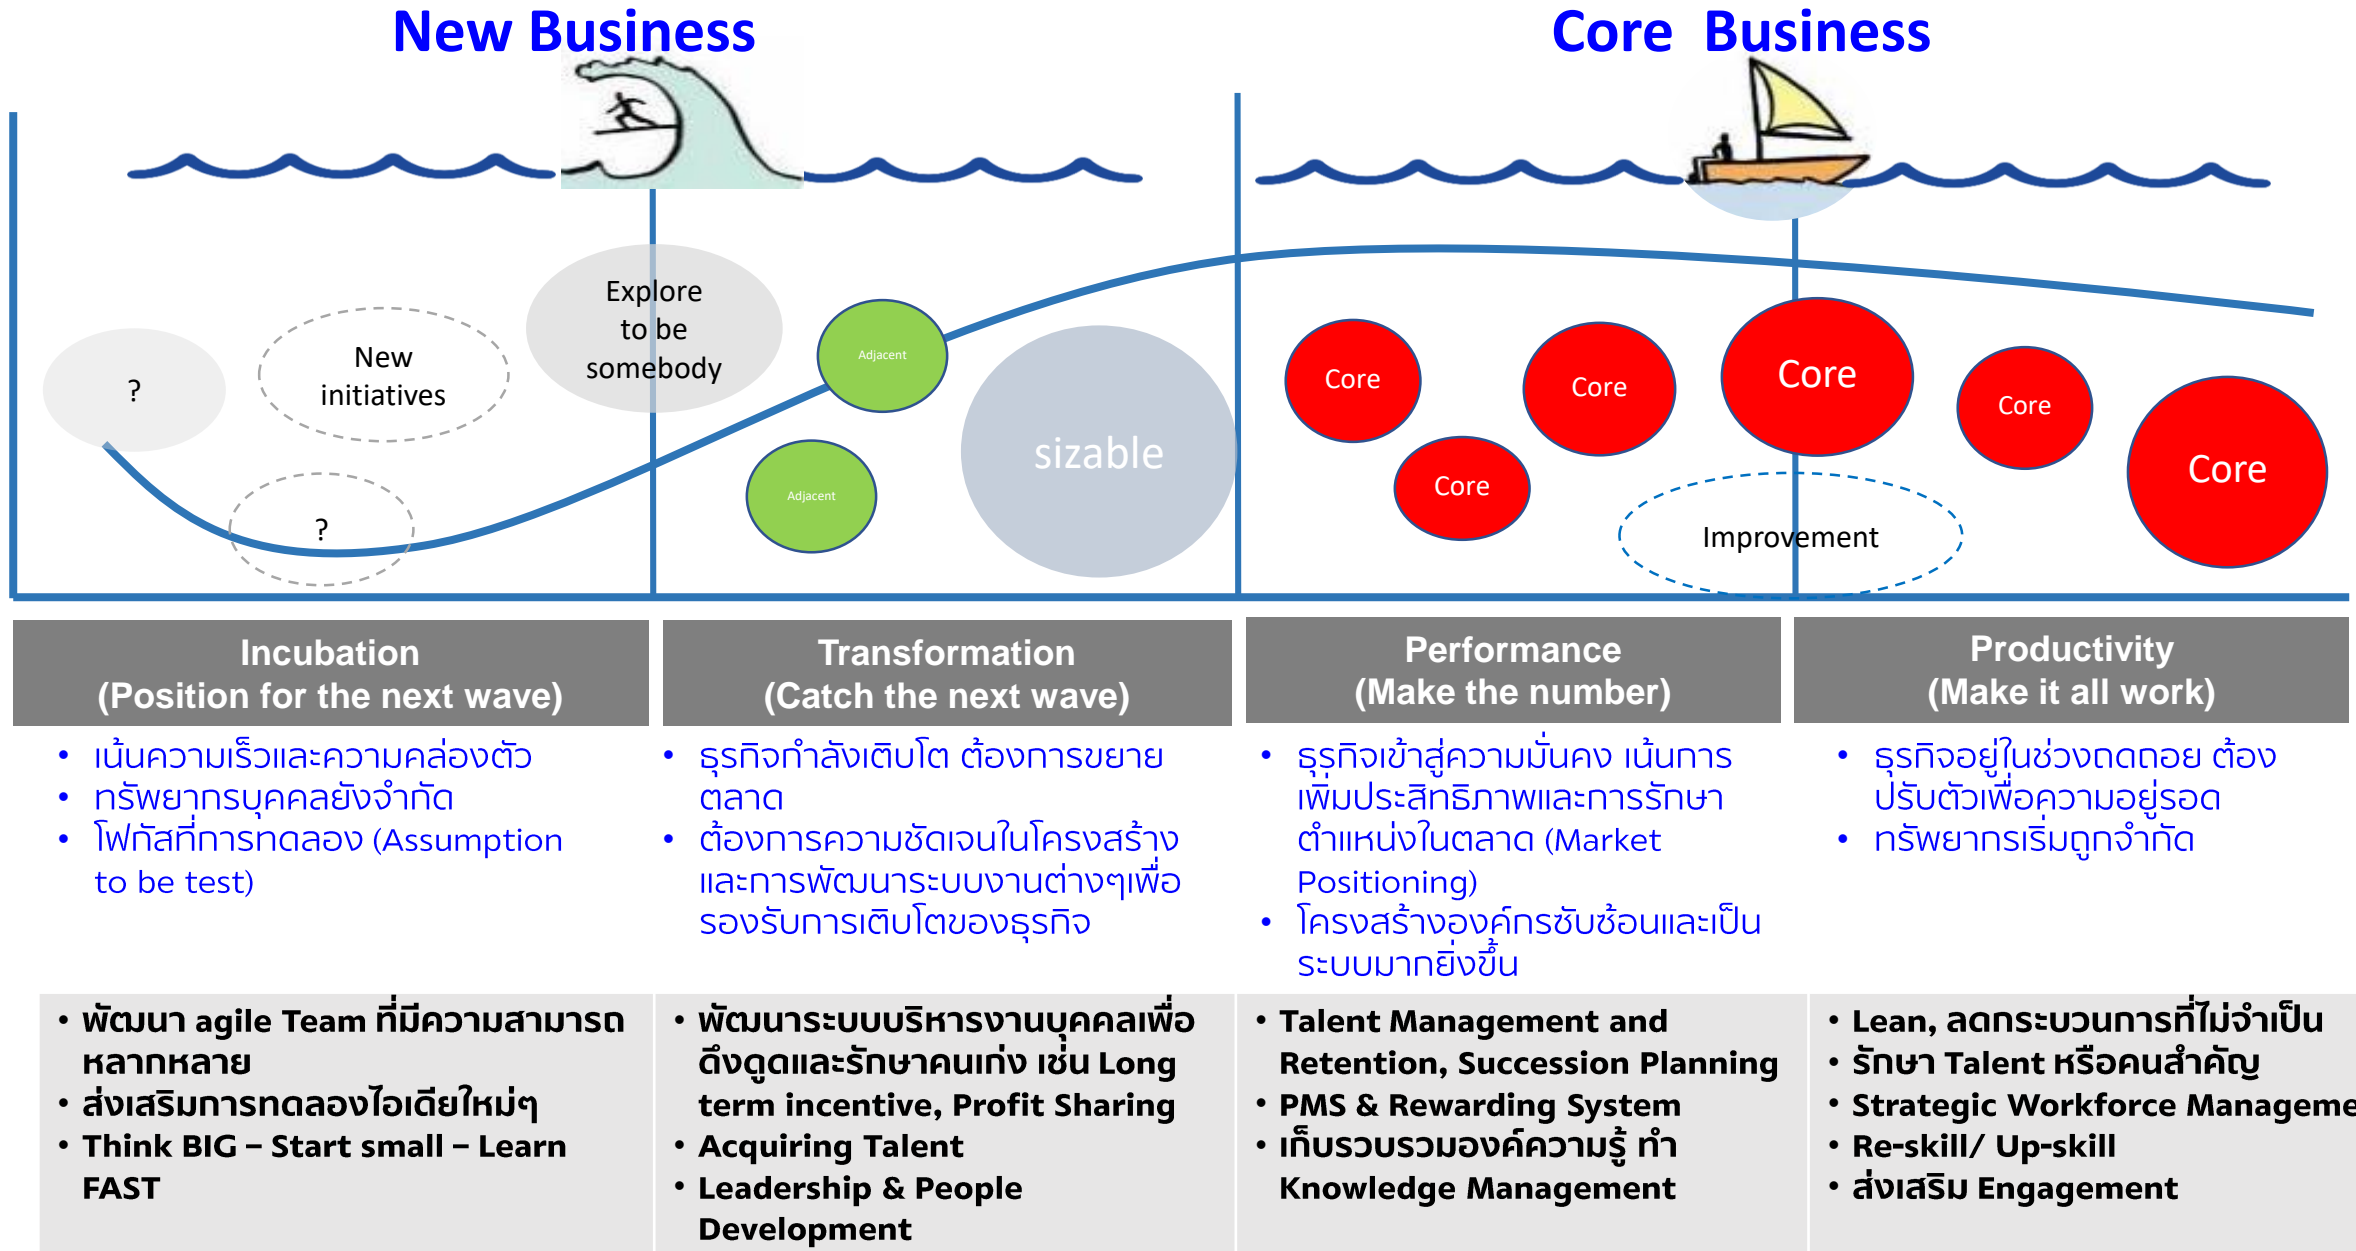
New Business

Core Business

?

New initiatives

Explore to be somebody

Adjacent

Adjacent

?

sizable

Core

Core

Core

Core

Core

Core

Improvement

Incubation
(Position for the next wave)

Transformation
(Catch the next wave)

Performance
(Make the number)

Productivity
(Make it all work)

• เน้นความเร็วและความคล่องตัว
• ทรัพยากรบุคคลยังจำกัด
• โฟกัสที่การทดลอง (Assumption to be test)

• ธุรกิจกำลังเติบโต ต้องการขยายตลาด
• ต้องการความชัดเจนในโครงสร้างและการพัฒนาระบบงานต่างๆเพื่อรองรับการเติบโตของธุรกิจ

• ธุรกิจเข้าสู่ความมั่นคง เน้นการเพิ่มประสิทธิภาพและการรักษาตำแหน่งในตลาด (Market Positioning)
• โครงสร้างองค์กรซับซ้อนและเป็นระบบมากยิ่งขึ้น

• ธุรกิจอยู่ในช่วงถดถอย ต้องปรับตัวเพื่อความอยู่รอด
• ทรัพยากรเริ่มถูกจำกัด

• พัฒนา agile Team ที่มีความสามารถหลากหลาย
• ส่งเสริมการทดลองไอเดียใหม่ๆ
• Think BIG – Start small – Learn FAST

• พัฒนาระบบบริหารงานบุคคลเพื่อดึงดูดและรักษาคนเก่ง เช่น Long term incentive, Profit Sharing
• Acquiring Talent
• Leadership & People Development

• Talent Management and Retention, Succession Planning
• PMS & Rewarding System
• เก็บรวบรวมองค์ความรู้ ทำ Knowledge Management

• Lean, ลดกระบวนการที่ไม่จำเป็น
• รักษา Talent หรือคนสำคัญ
• Strategic Workforce Manageme
• Re-skill/ Up-skill
• ส่งเสริม Engagement